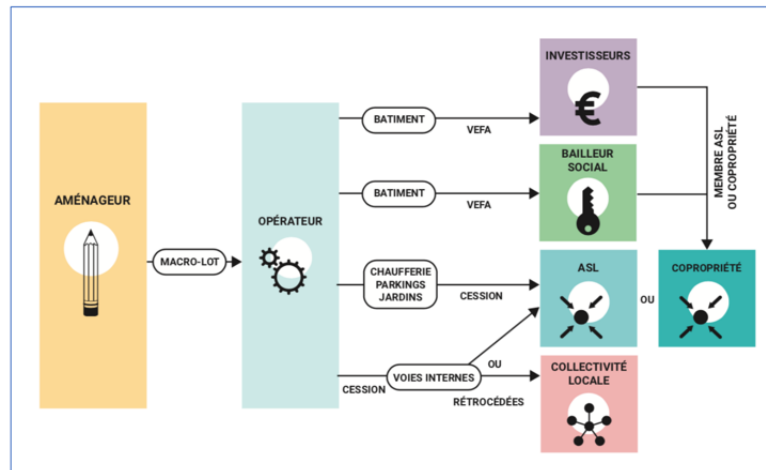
AMÉNAGEUR

MACRO-LOT

OPÉRATEUR

BATIMENT

VEFA

BATIMENT

VEFA

CHAUFFERIE PARKINGS JARDINS

CESSION

VOIES INTERNES

CESSION

OU

RÉTROCÉDÉES

INVESTISSEURS

BAILLEUR SOCIAL

ASL

OU

COLLECTIVITÉ LOCALE

MEMBRE ASL OU COPROPRIÉTÉ

COPROPRIÉTÉ